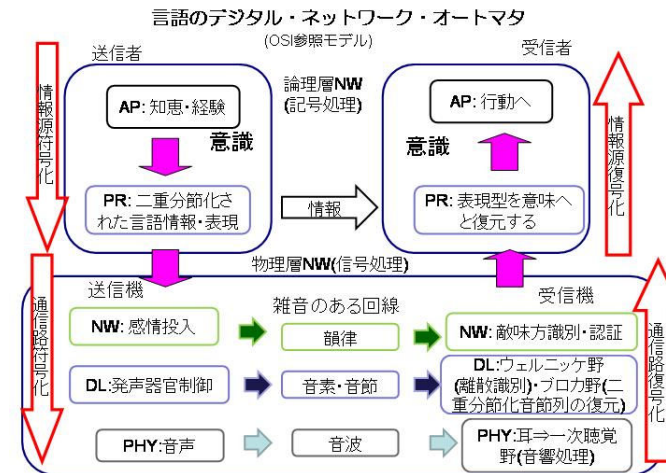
言語のデジタル・ネットワーク・オートマタ
(OSI参照モデル)

情報源符号化

送信者

AP: 知恵・経験

意識

PR: 二重分節化された言語情報・表現

論理層NW
(記号処理)

情報

受信者

AP: 行動へ

意識

PR: 表現型を意味へと復元する

情報源復号化

物理層NW(信号処理)

通信路符号化

送信機

NW: 感情投入

DL:発声器官制御

PHY:音声

雑音のある回線

韻律

音素・音節

音波

受信機

NW: 敵味方識別・認証

DL:ウェルニッケ野(離散識別)・ブロカ野(二重分節化音節列の復元)

PHY:耳⇒一次聴覚野(音響処理)

通信路復号化